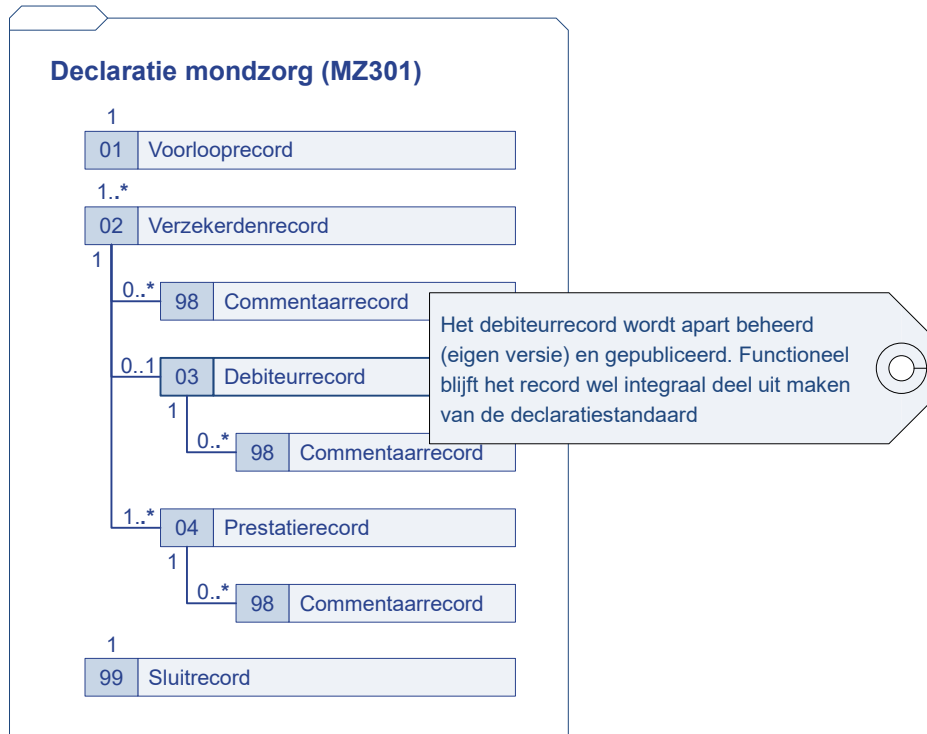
Declaratie mondzorg (MZ301)

1
01 Voorlooprecord

1..*
02 Verzekerdenrecord
1

0..*
98 Commentaarrecord

0..1
03 Debiteurrecord
1

0..*
98 Commentaarrecord

1..*
04 Prestatierecord
1

0..*
98 Commentaarrecord

1
99 Sluitrecord

Het debiteurrecord wordt apart beheerd (eigen versie) en gepubliceerd. Functioneel blijft het record wel integraal deel uit maken van de declaratiestandaard